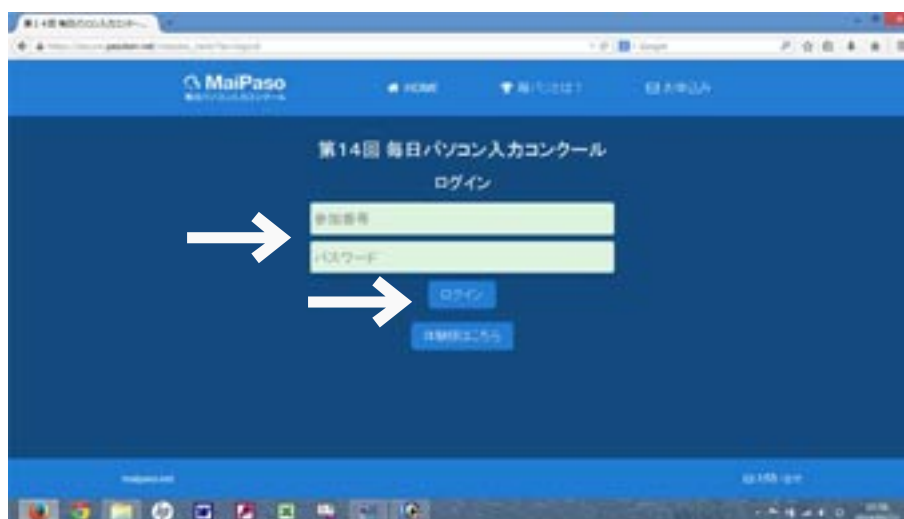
第14回 毎日パソコン入力コン...

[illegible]

MaiPaso
毎日パソコン入力コンクール

HOME
毎パソとは?
お申込み

第14回 毎日パソコン入力コンクール

ログイン

参加番号

パスワード

ログイン

体験版はこちら

maipaso.net

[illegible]